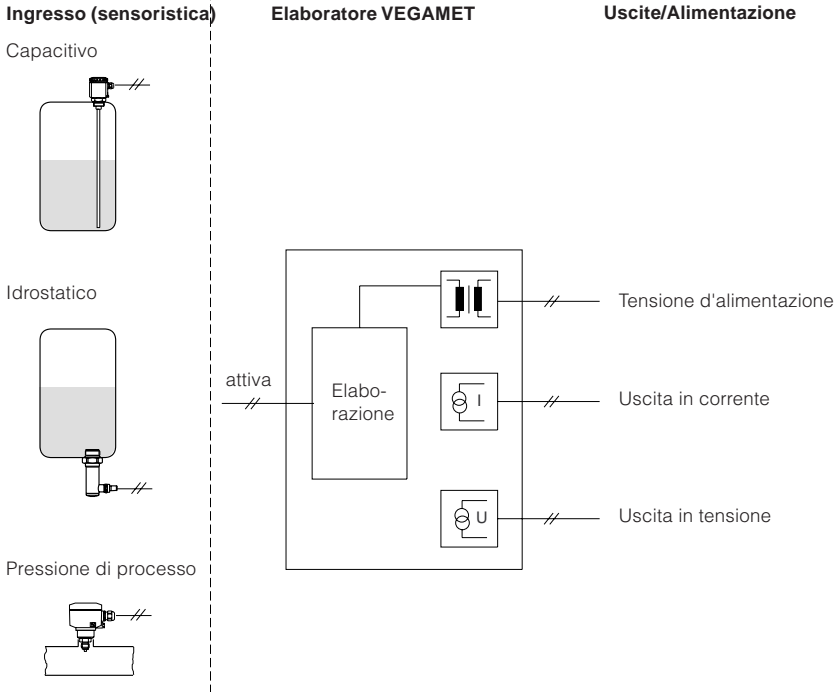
Ingresso (sensoristica)

Capacitivo

Idrostatico

Pressione di processo

Elaboratore VEGAMET

attiva

Elaborazione

I

U

Uscite/Alimentazione

Tensione d'alimentazione

Uscita in corrente

Uscita in tensione